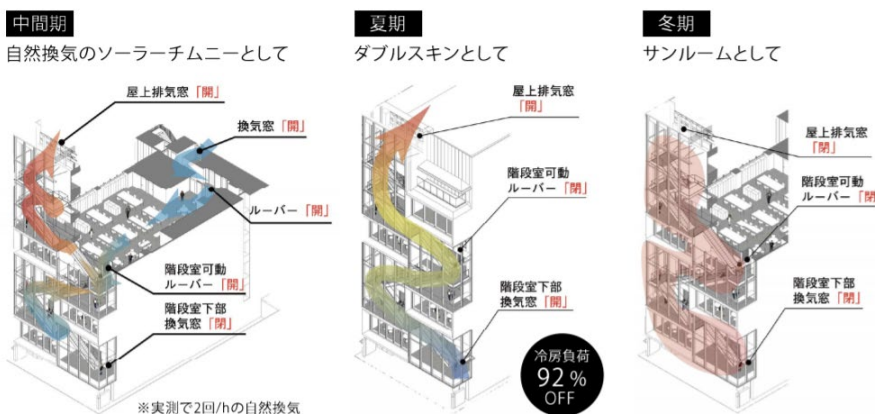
中間期
自然換気のソーラーチムニーとして

屋上排気窓「開」
換気窓「開」
ルーバー「開」
階段室可動ルーバー「開」
階段室下部換気窓「開」
※実測で2回/hの自然換気

夏期
ダブルスキンとして

屋上排気窓「開」
階段室可動ルーバー「閉」
階段室下部換気窓「開」
冷房負荷 92% OFF

冬期
サンルームとして

屋上排気窓「閉」
階段室可動ルーバー「閉
階段室下部換気窓「閉」